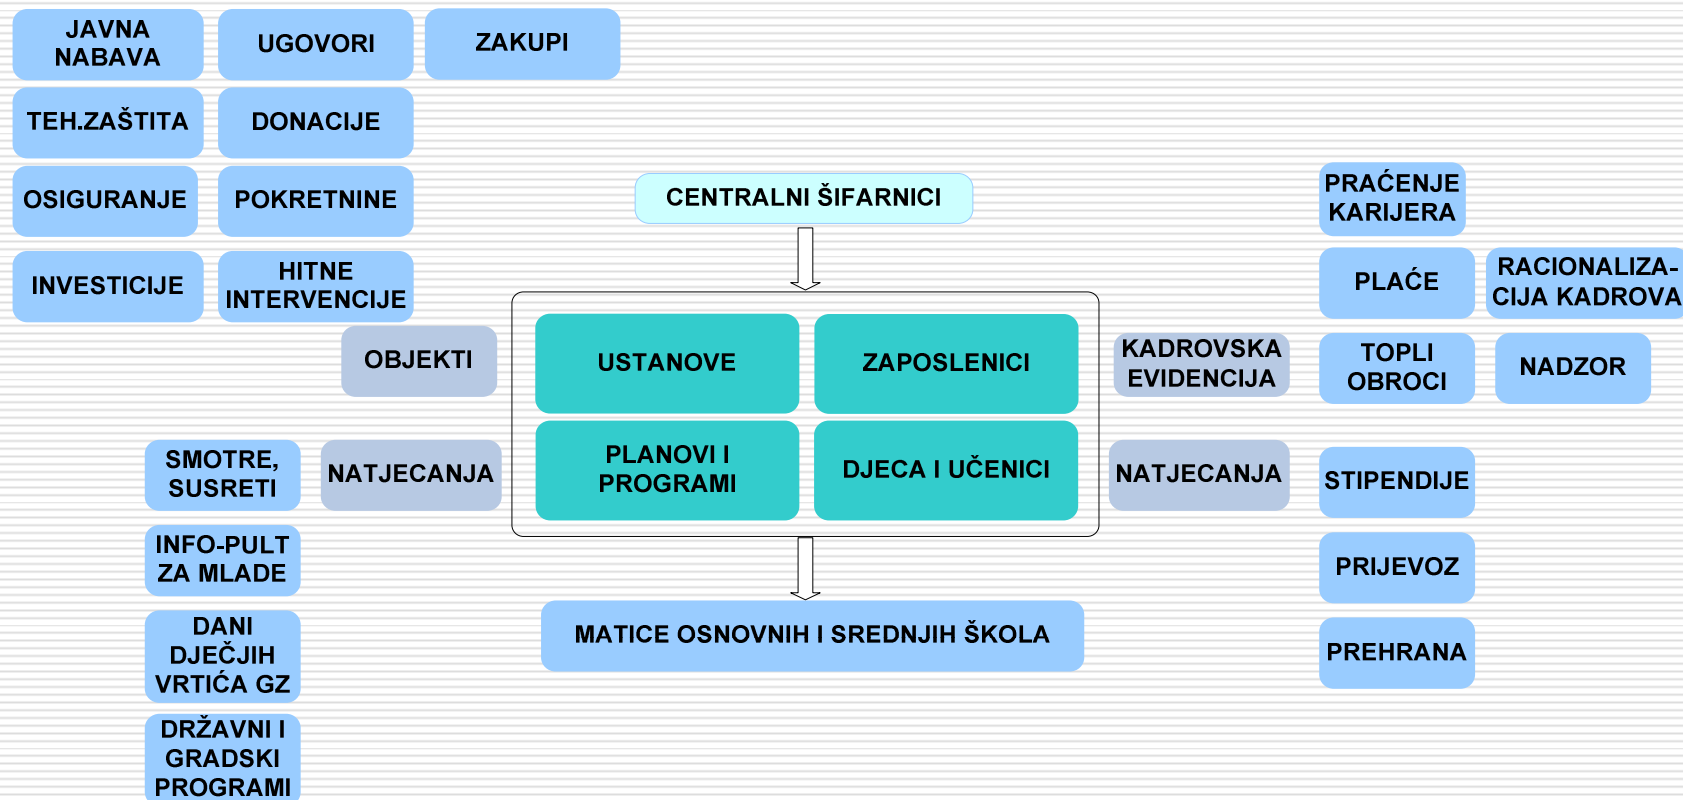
JAVNA NABAVA

UGOVORI

ZAKUPI

TEH.ZAŠTITA

DONACIJE

OSIGURANJE

POKRETNINE

INVESTICIJE

HITNE INTERVENCIJE

OBJEKTI

CENTRALNI ŠIFARNICI

USTANOVE

ZAPOSLENICI

PLANOVI I PROGRAMI

DJECA I UČENICI

MATICE OSNOVNIH I SREDNJIH ŠKOLA

SMOTRE, SUSRETI

NATJECANJA

INFO-PULT ZA MLADE

DANI DJEČJIH VRTIĆA GZ

DRŽAVNI I GRADSKI PROGRAMI

KADROVSKA EVIDENCIJA

NATJECANJA

PRAĆENJE KARIJERA

PLAĆE

RACIONALIZA-CIJA KADROVA

TOPLI OBROCI

NADZOR

STIPENDIJE

PRIJEVOZ

PREHRANA